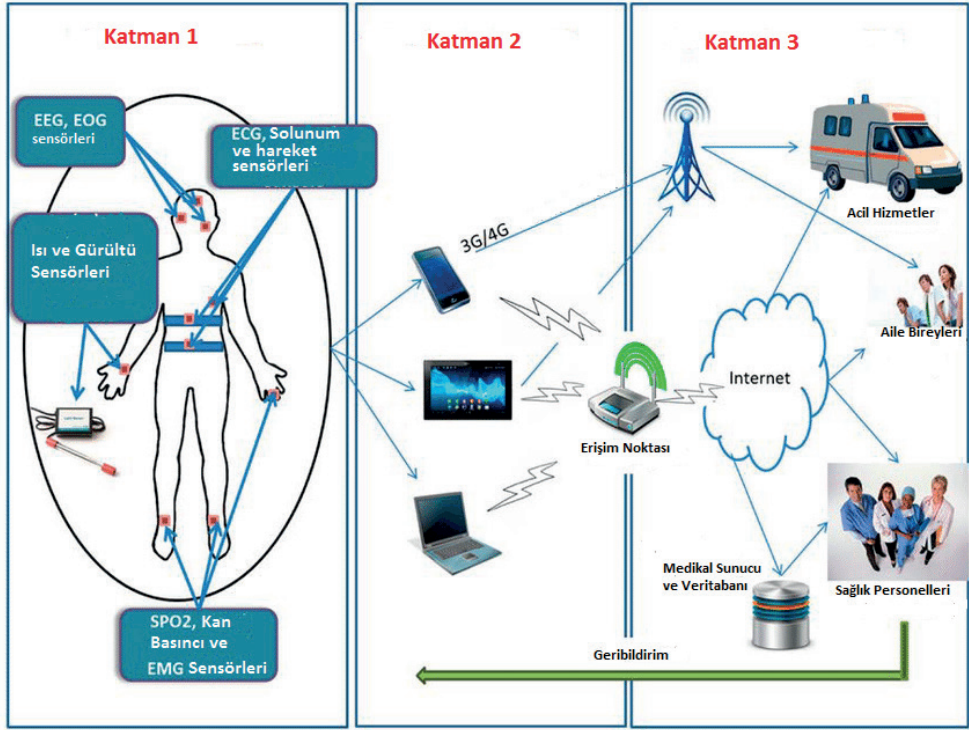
Katman 1

EEG, EOG sensörleri

ECG, Solunum ve hareket sensörleri

Isı ve Gürültü Sensörleri

SPO2, Kan Basıncı ve EMG Sensörleri

Katman 2

3G/4G

Erişim Noktası

Katman 3

Acil Hizmetler

Aile Bireyleri

Internet

Medikal Sunucu ve Veritabanı

Sağlık Personelleri

Geribildirim